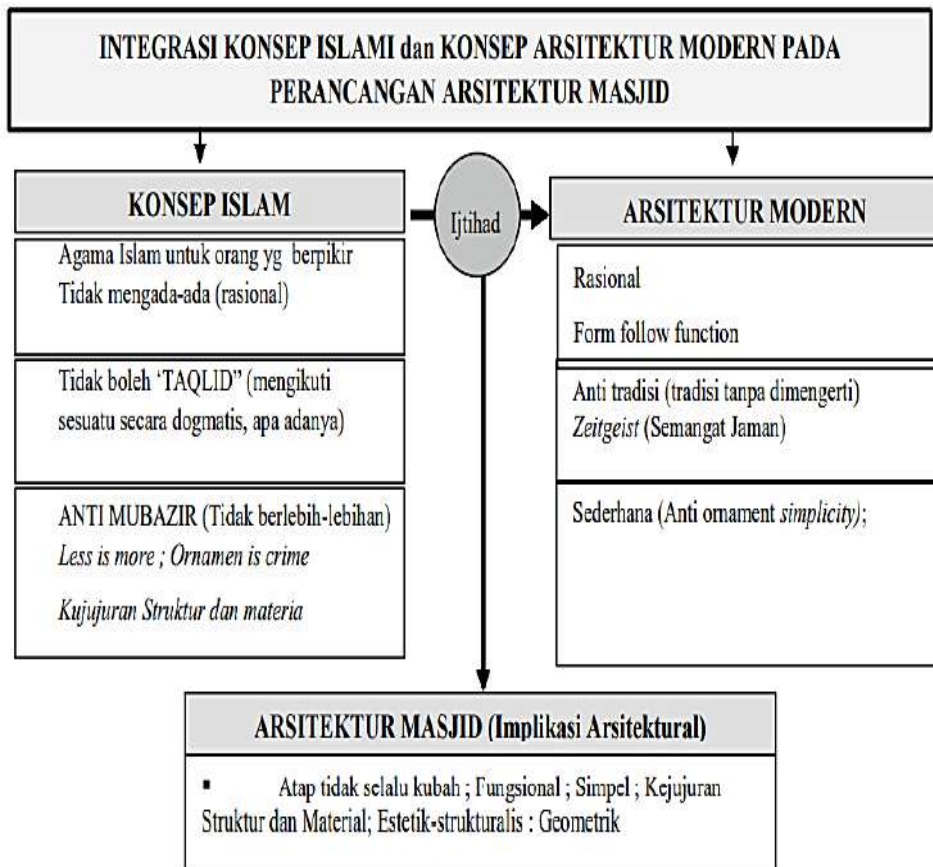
INTEGRASI KONSEP ISLAMI dan KONSEP ARSITEKTUR MODERN PADA PERANCANGAN ARSITEKTUR MASJID

KONSEP ISLAM

Ijtihad

ARSITEKTUR MODERN

Agama Islam untuk orang yg berpikir
Tidak mengada-ada (rasional)

Tidak boleh 'TAQLID" (mengikuti sesuatu secara dogmatis, apa adanya)

ANTI MUBAZIR (Tidak berlebih-lebihan)
*Less is more ; Ornamen is crime*

*Kujujuran Struktur dan materia*

Rasional

Form follow function

Anti tradisi (tradisi tanpa dimengerti)
*Zeitgeist* (Semangat Jaman)

Sederhana (Anti ornament *simplicity)*;

ARSITEKTUR MASJID (Implikasi Arsitektural)

▪ Atap tidak selalu kubah ; Fungsional ; Simpel ; Kejujuran Struktur dan Material; Estetik-strukturalis : Geometrik